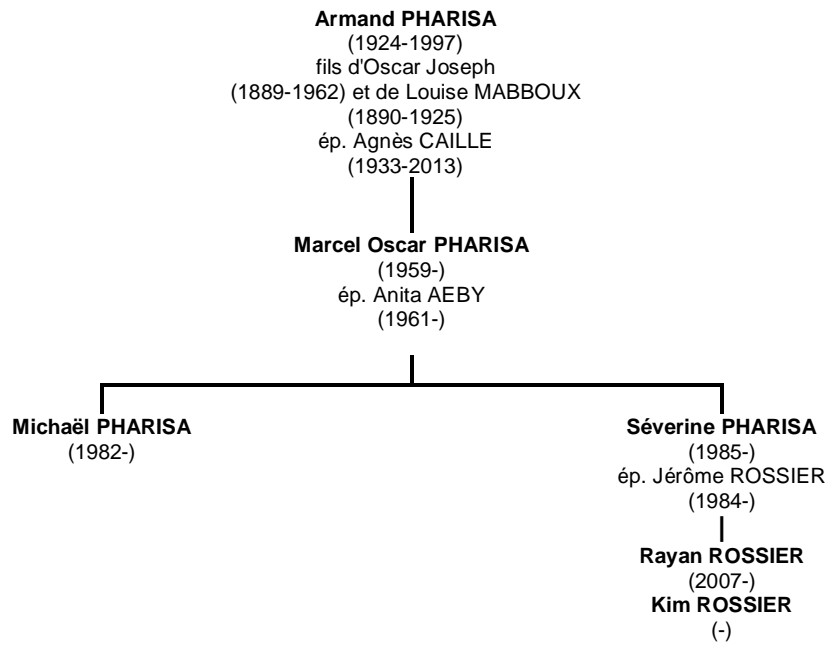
**Armand PHARISA**
(1924-1997)
fils d'Oscar Joseph
(1889-1962) et de Louise MABBOUX
(1890-1925)
ép. Agnès CAILLE
(1933-2013)

**Marcel Oscar PHARISA**
(1959-)
ép. Anita AEBY
(1961-)

**Michaël PHARISA**
(1982-)

**Séverine PHARISA**
(1985-)
ép. Jérôme ROSSIER
(1984-)

**Rayan ROSSIER**
(2007-)
**Kim ROSSIER**
(-)